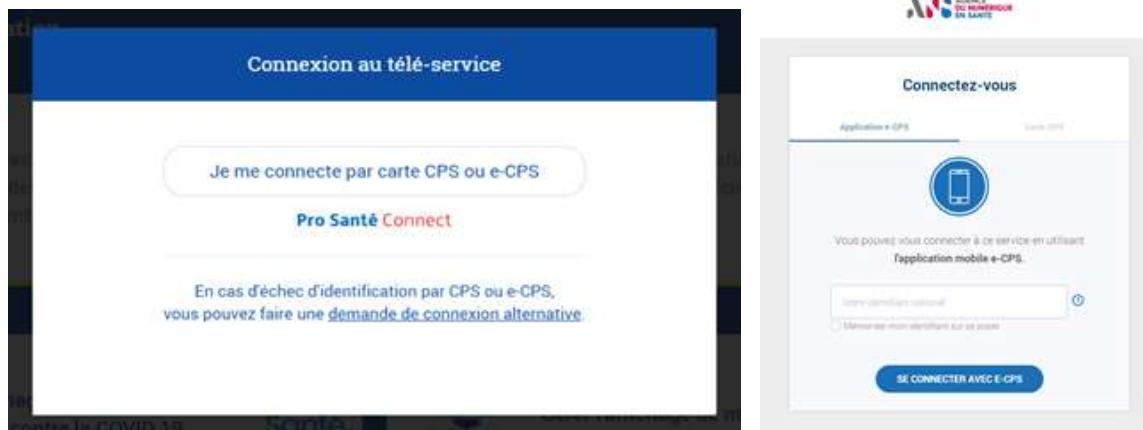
Connexion au télé-service

Je me connecte par carte CPS ou e-CPS

Pro Santé Connect

En cas d'échec d'identification par CPS ou e-CPS, vous pouvez faire une demande de connexion alternative.

DU NUMÉRIQUE EN SANTÉ

Connectez-vous

Application e-CPS

Carte CPS

Vous pouvez vous connecter à ce service en utilisant l'application mobile e-CPS.

Votre identifiant national

Mémoriser mon identifiant sur ce poste

SE CONNECTER AVEC E-CPS